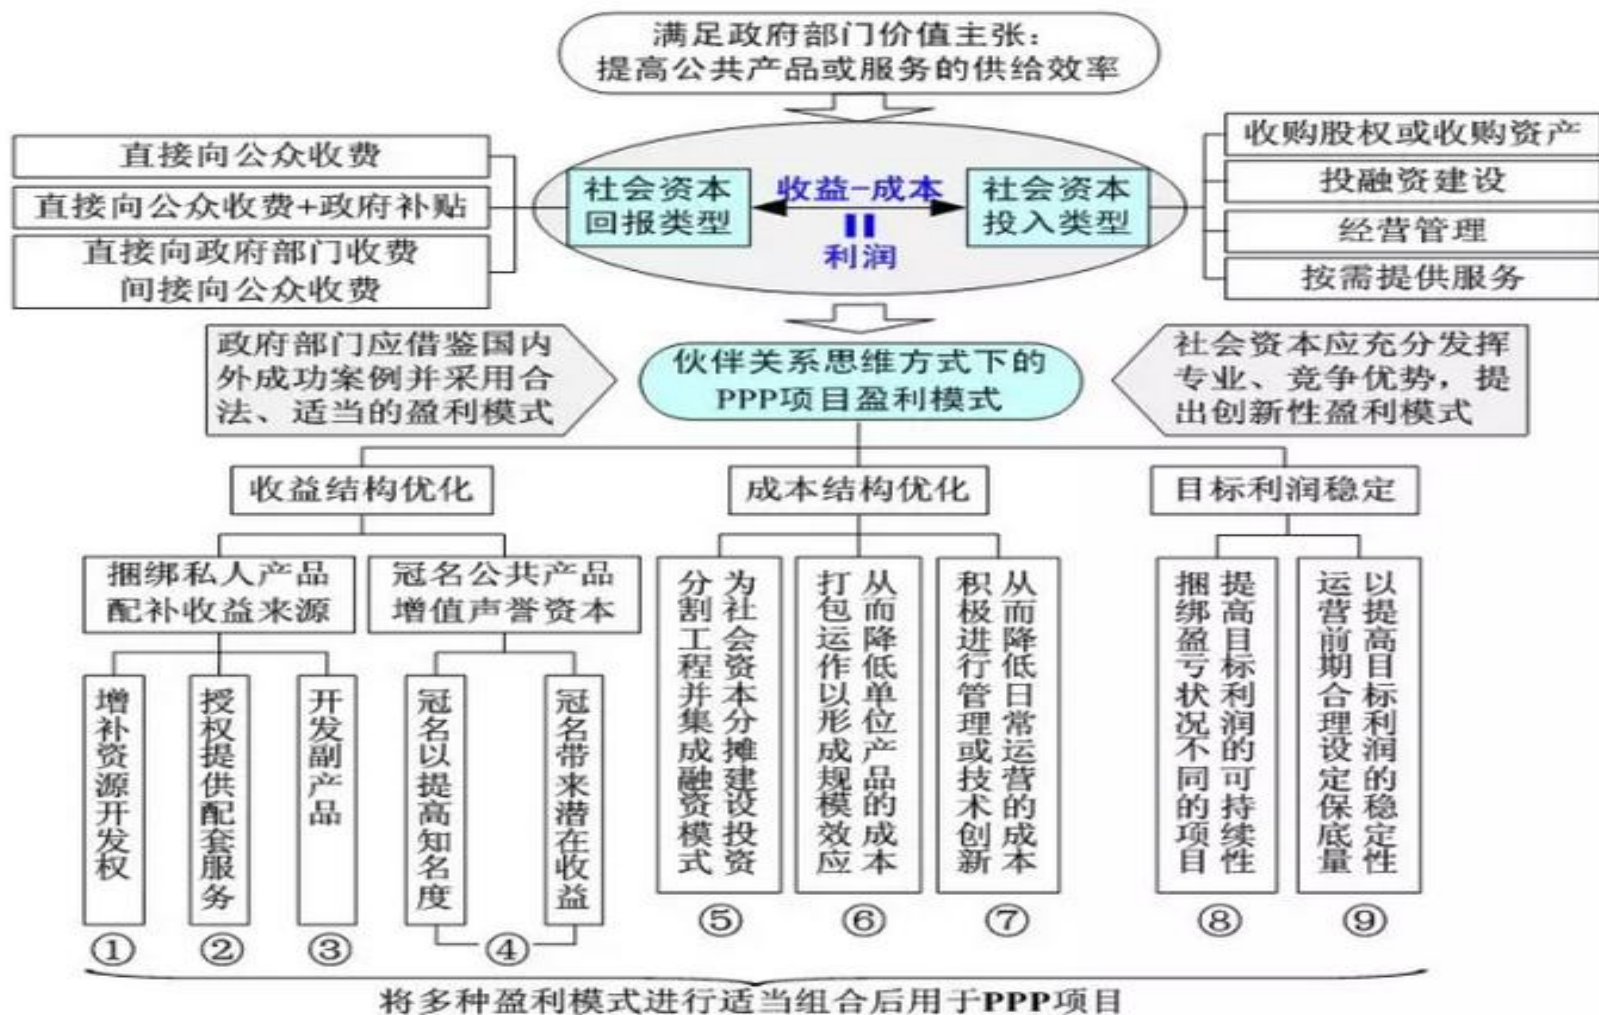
满足政府部门价值主张：
提高公共产品或服务的供给效率

直接向公众收费

直接向公众收费+政府补贴

直接向政府部门收费
间接向公众收费

社会资本回报类型

收益-成本
=
利润

社会资本投入类型

收购股权或收购资产

投融资建设

经营管理

按需提供服务

政府部门应借鉴国内外成功案例并采用合法、适当的盈利模式

伙伴关系思维方式下的PPP项目盈利模式

社会资本应充分发挥专业、竞争优势，提出创新性盈利模式

收益结构优化

成本结构优化

目标利润稳定

捆绑私人产品配补收益来源

冠名公共产品增值声誉资本

增补资源开发权

授权提供配套服务

开发副产品

冠名以提高知名度

冠名带来潜在收益

为社会资本分摊建设投资分割工程并集成融资模式

从而降低单位产品的成本打包运作以形成规模效应

从而降低日常运营的成本积极进行管理或技术创新

提高目标利润的可持续性捆绑盈亏状况不同的项目

以提高目标利润的稳定性运营前期合理设定保底量

①

②

③

④

⑤

⑥

⑦

⑧

⑨

将多种盈利模式进行适当组合后用于PPP项目